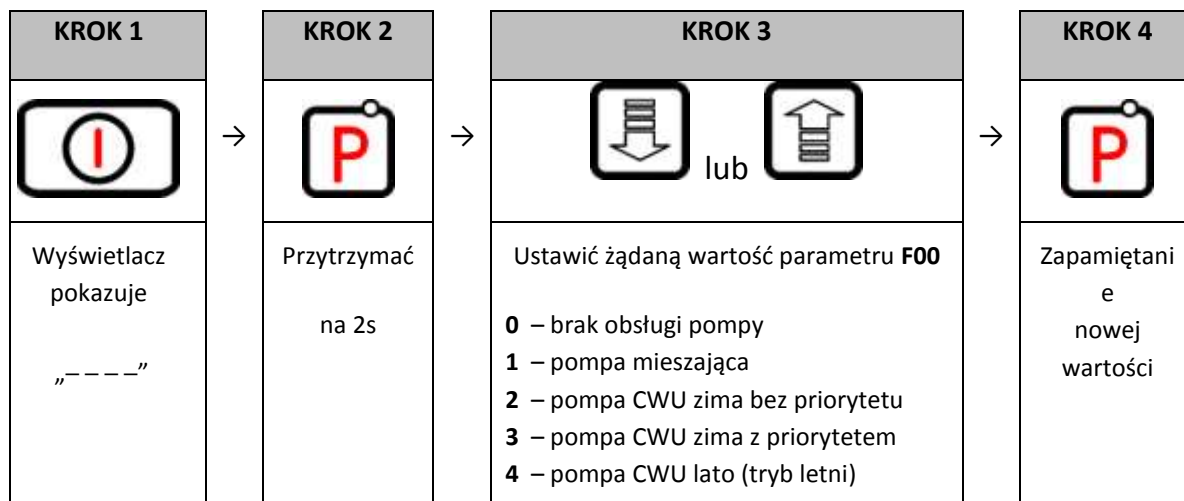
| KROK 1 | | KROK 2 | | KROK 3 | | KROK 4 |
|---|---|---|---|---|---|---|
| | → | P | → | lub | → | P |
| Wyświetlacz pokazuje „– – – –” | | Przytrzymać na 2s | | Ustawić żądaną wartość parametru **F00**<br>**0** – brak obsługi pompy<br>**1** – pompa mieszająca<br>**2** – pompa CWU zima bez priorytetu<br>**3** – pompa CWU zima z priorytetem<br>**4** – pompa CWU lato (tryb letni) | | Zapamiętanie nowej wartości |